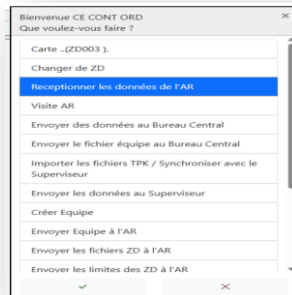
Bienvenue CE CONT ORD
Que voulez-vous faire ?

Carte ..(ZD003 ).

Changer de ZD

Receptionner les données de l'AR

Visite AR

Envoyer des données au Bureau Central

Envoyer le fichier équipe au Bureau Central

Importer les fichiers TPK / Synchroniser avec le Superviseur

Envoyer les données au Superviseur

Créer Equipe

Envoyer Equipe à l'AR

Envoyer les fichiers ZD à l'AR

Envoyer les limites des ZD à l'AR

✓

✕